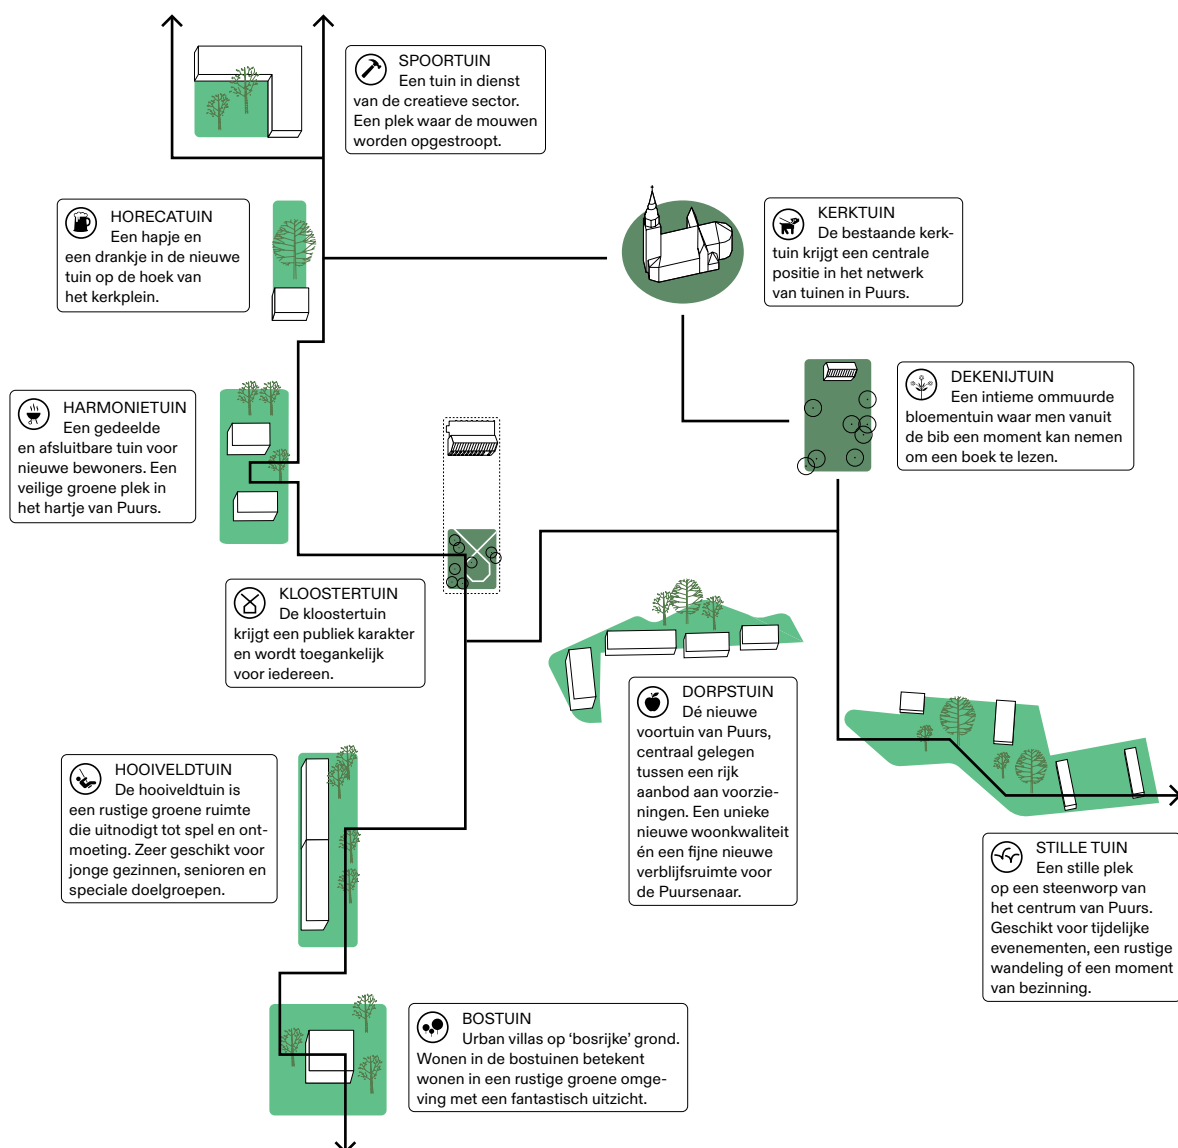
SPOORTUIN
Een tuin in dienst van de creatieve sector. Een plek waar de mouwen worden opgestroopt.

HORECATUIN
Een hapje en een drankje in de nieuwe tuin op de hoek van het kerkplein.

KERKTUIN
De bestaande kerktuin krijgt een centrale positie in het netwerk van tuinen in Puurs.

DEKENIJTUIN
Een intieme ommuurde bloementuin waar men vanuit de bib een moment kan nemen om een boek te lezen.

HARMONIETUIN
Een gedeelde en afsluitbare tuin voor nieuwe bewoners. Een veilige groene plek in het hartje van Puurs.

KLOOSTERTUIN
De kloostertuin krijgt een publiek karakter en wordt toegankelijk voor iedereen.

DORPSTUIN
Dé nieuwe voortuin van Puurs, centraal gelegen tussen een rijk aanbod aan voorzieningen. Een unieke nieuwe woonkwaliteit én een fijne nieuwe verblijfsruimte voor de Puursenaar.

HOOIVELDTUIN
De hooiveldtuin is een rustige groene ruimte die uitnodigt tot spel en ontmoeting. Zeer geschikt voor jonge gezinnen, senioren en speciale doelgroepen.

STILLE TUIN
Een stille plek op een steenworp van het centrum van Puurs. Geschikt voor tijdelijke evenementen, een rustige wandeling of een moment van bezinning.

BOSTUIN
Urban villas op ‘bosrijke’ grond. Wonen in de bostuinen betekent wonen in een rustige groene omgeving met een fantastisch uitzicht.